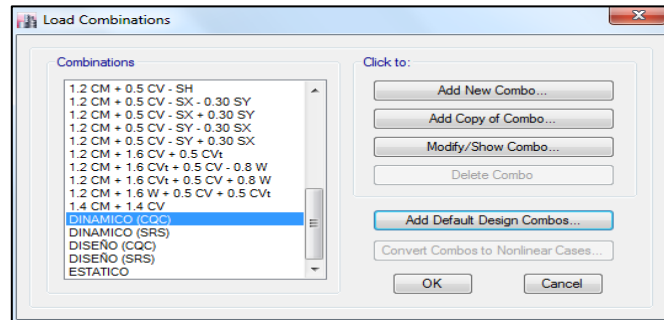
Load Combinations

Combinations

1.2 CM + 0.5 CV - SH
1.2 CM + 0.5 CV - SX - 0.30 SY
1.2 CM + 0.5 CV - SX + 0.30 SY
1.2 CM + 0.5 CV - SY - 0.30 SX
1.2 CM + 0.5 CV - SY + 0.30 SX
1.2 CM + 1.6 CV + 0.5 CVt
1.2 CM + 1.6 CVt + 0.5 CV - 0.8 W
1.2 CM + 1.6 CVt + 0.5 CV + 0.8 W
1.2 CM + 1.6 W + 0.5 CV + 0.5 CVt
1.4 CM + 1.4 CV
DINAMICO (CQC)
DINAMICO (SRS)
DISEÑO (CQC)
DISEÑO (SRS)
ESTATICO

Click to:

Add New Combo...
Add Copy of Combo...
Modify/Show Combo...
Delete Combo

Add Default Design Combos...
Convert Combos to Nonlinear Cases...

OK
Cancel